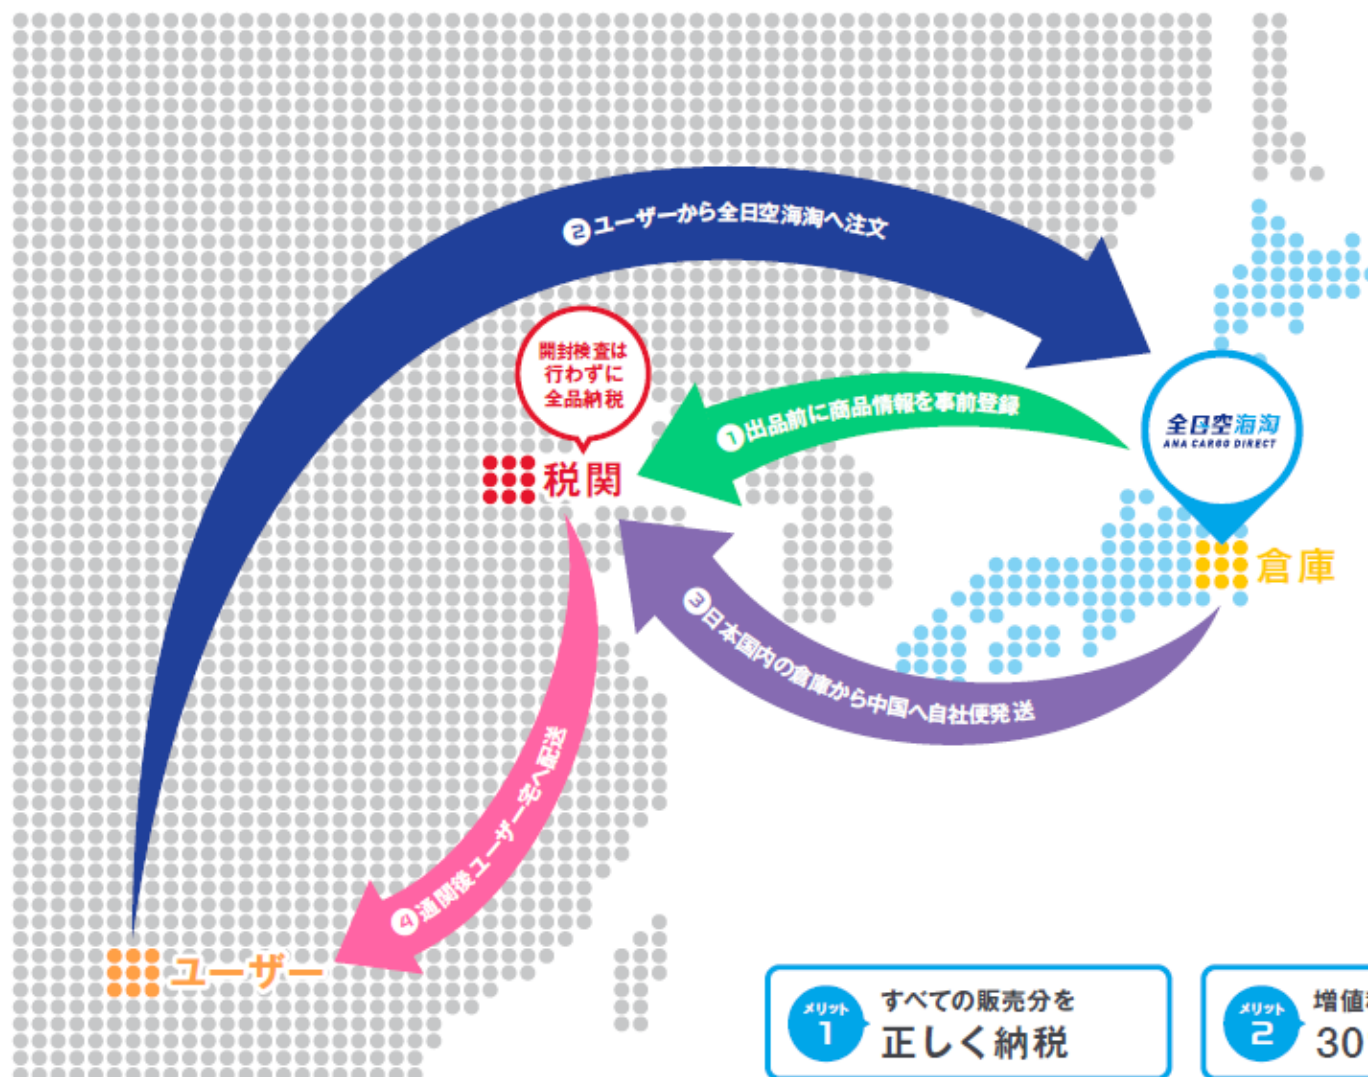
❷ユーザーから全日空海淘へ注文

開封検査は行わずに全品納税

税関

❶出品前に商品情報を事前登録

全日空海淘
ANA CARGO DIRECT

倉庫

❸日本国内の倉庫から中国へ自社便発送

❹通関後ユーザー宅へ配送

ユーザー

メリット 1 すべての販売分を 正しく納税

メリット 2 増値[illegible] 30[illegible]